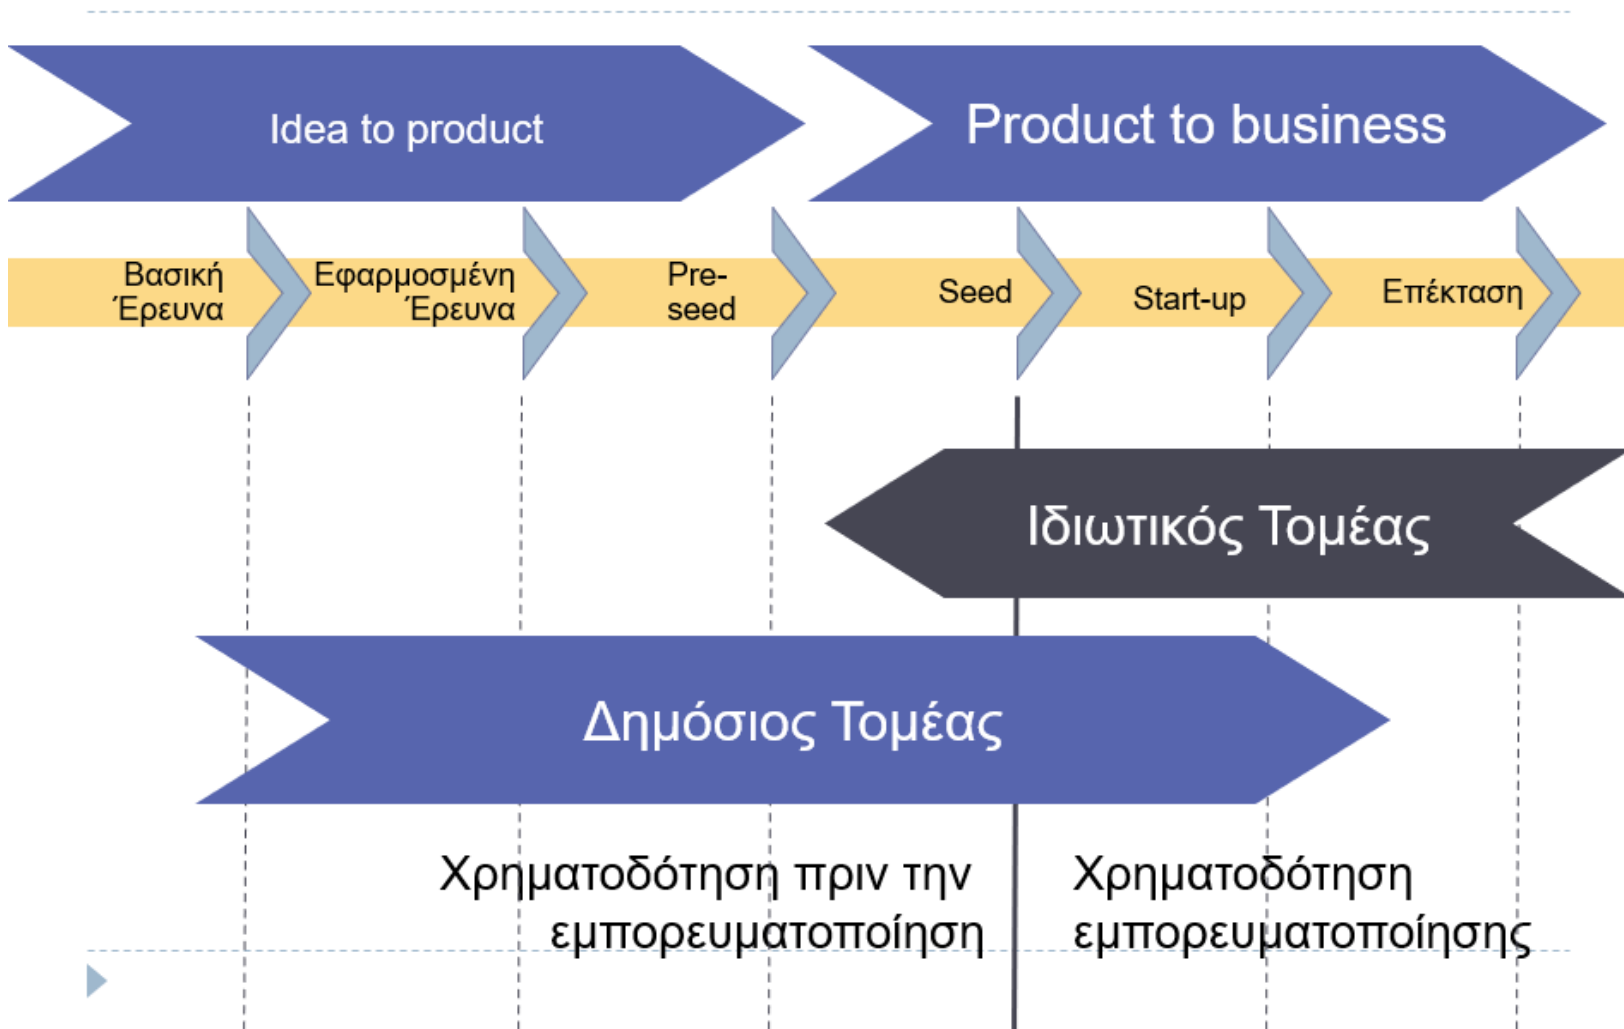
Idea to product

Product to business

Βασική Έρευνα

Εφαρμοσμένη Έρευνα

Pre-seed

Seed

Start-up

Επέκταση

Ιδιωτικός Τομέας

Δημόσιος Τομέας

Χρηματοδότηση πριν την εμπορευματοποίηση

Χρηματοδότηση εμπορευματοποίησης